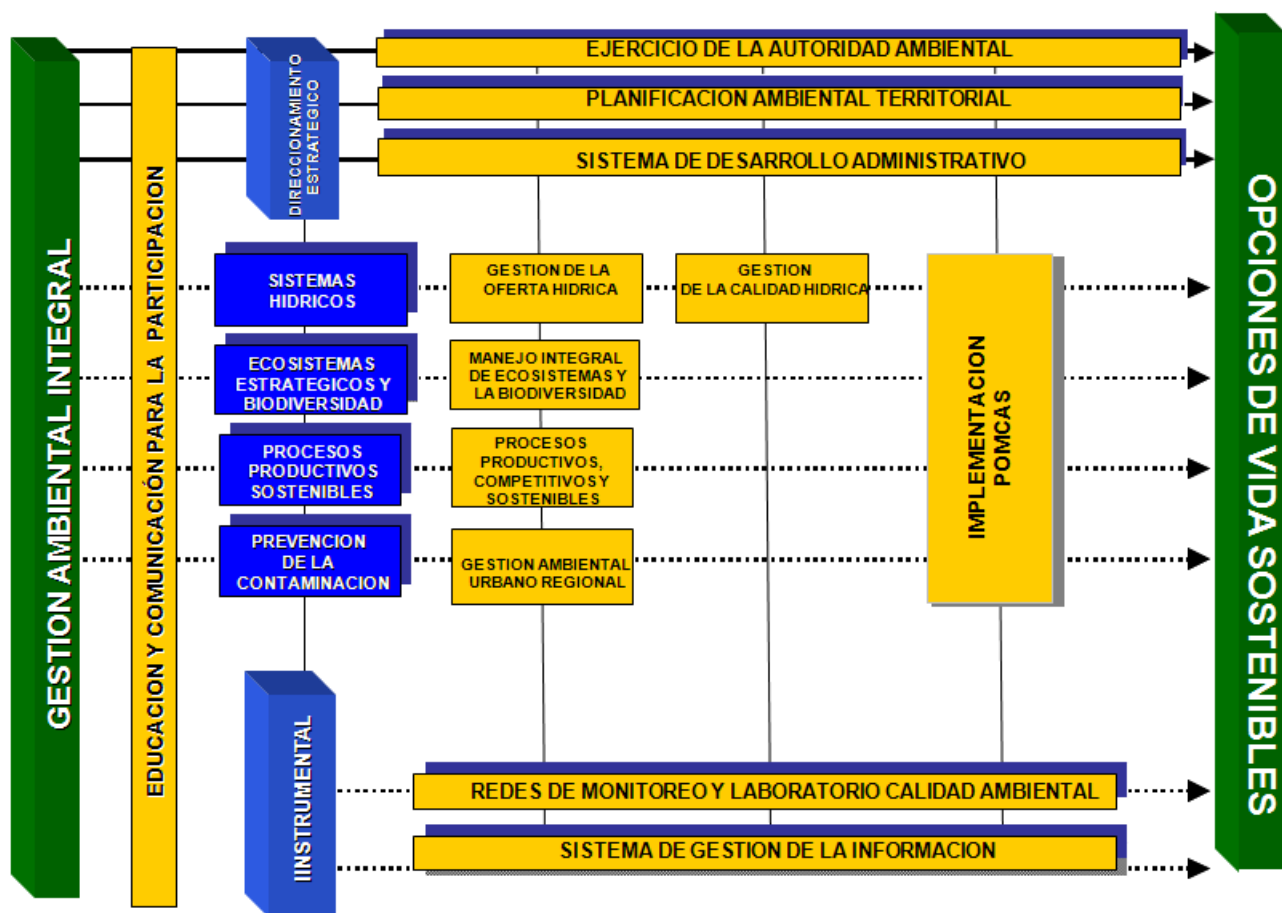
GESTION AMBIENTAL INTEGRAL

EDUCACION Y COMUNICACIÓN PARA LA PARTICIPACION

DIRECCIONAMIENTO ESTRATEGICO

EJERCICIO DE LA AUTORIDAD AMBIENTAL

PLANIFICACION AMBIENTAL TERRITORIAL

SISTEMA DE DESARROLLO ADMINISTRATIVO

SISTEMAS HIDRICOS

GESTION DE LA OFERTA HIDRICA

GESTION DE LA CALIDAD HIDRICA

ECOSISTEMAS ESTRATEGICOS Y BIODIVERSIDAD

MANEJO INTEGRAL DE ECOSISTEMAS Y LA BIODIVERSIDAD

PROCESOS PRODUCTIVOS SOSTENIBLES

PROCESOS PRODUCTIVOS, COMPETITIVOS Y SOSTENIBLES

PREVENCION DE LA CONTAMINACION

GESTION AMBIENTAL URBANO REGIONAL

IMPLEMENTACION POMCAS

IINSTRUMENTAL

REDES DE MONITOREO Y LABORATORIO CALIDAD AMBIENTAL

SISTEMA DE GESTION DE LA INFORMACION

OPCIONES DE VIDA SOSTENIBLES